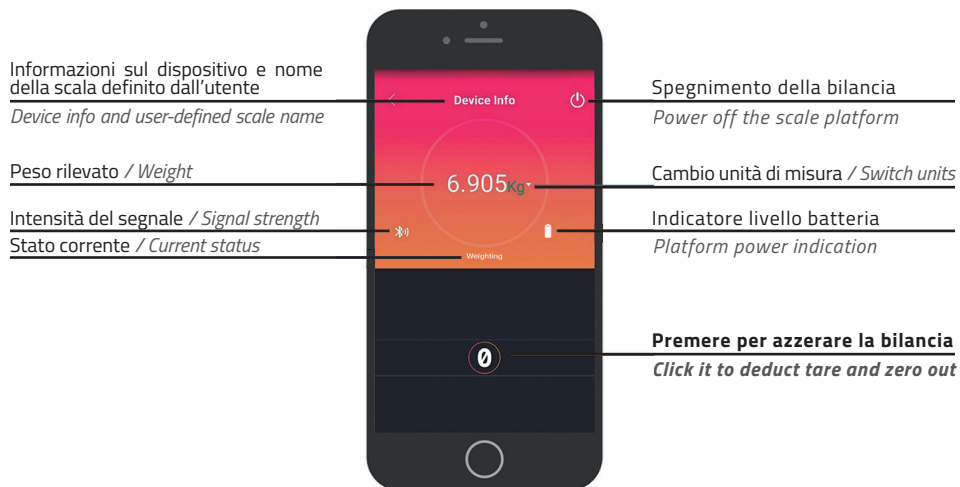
Informazioni sul dispositivo e nome della scala definito dall'utente
Device info and user-defined scale name

Device Info

Spegnimento della bilancia
Power off the scale platform

Peso rilevato / Weight

6.905Kg

Cambio unità di misura / Switch units

Intensità del segnale / Signal strength

Indicatore livello batteria
Platform power indication

Stato corrente / Current status

Weighting

Premere per azzerare la bilancia
Click it to deduct tare and zero out

0